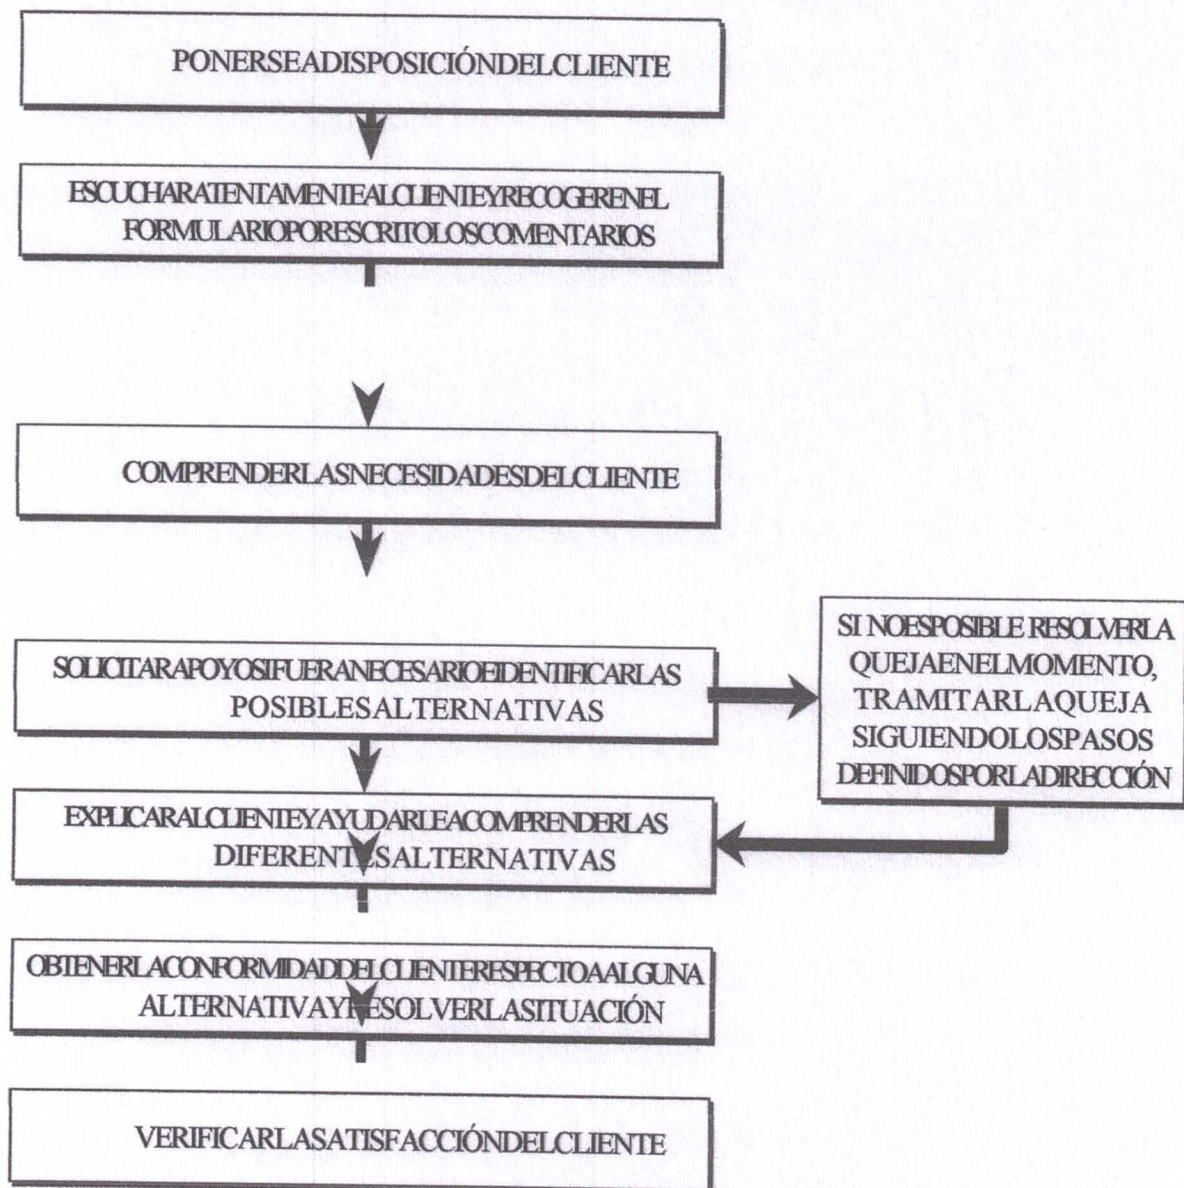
PONERSEADISPOSICIÓNDELCLIENTE

ESCUCHARATENTAMENTEALCLIENTEYRECOGERENEL FORMULARIOPORESCRITOLOSCOMENTARIOS

COMPRENDERLASNECESIDADESDELCLIENTE

SOLICITARAPOYOSIFUERANECESARIOEIDENTIFICARLAS POSIBLESALTERNATIVAS

SI NOESPOSIBLE RESOLVERLA QUEJAENELMOMENTO, TRAMITARLAQUEJA SIGUIENDOLOSPASOS DEFINIDOSPORLADIRECCIÓN

EXPLICARALCLIENTEYAYUDARLEACOMPRENDERLAS DIFERENTESALTERNATIVAS

OBTENERLACONFORMIDADDELCLIENTERESPECTOAALGUNA ALTERNATIVAYRESOLVERLASITUACIÓN

VERIFICARLASATISFACCIÓNDELCLIENTE